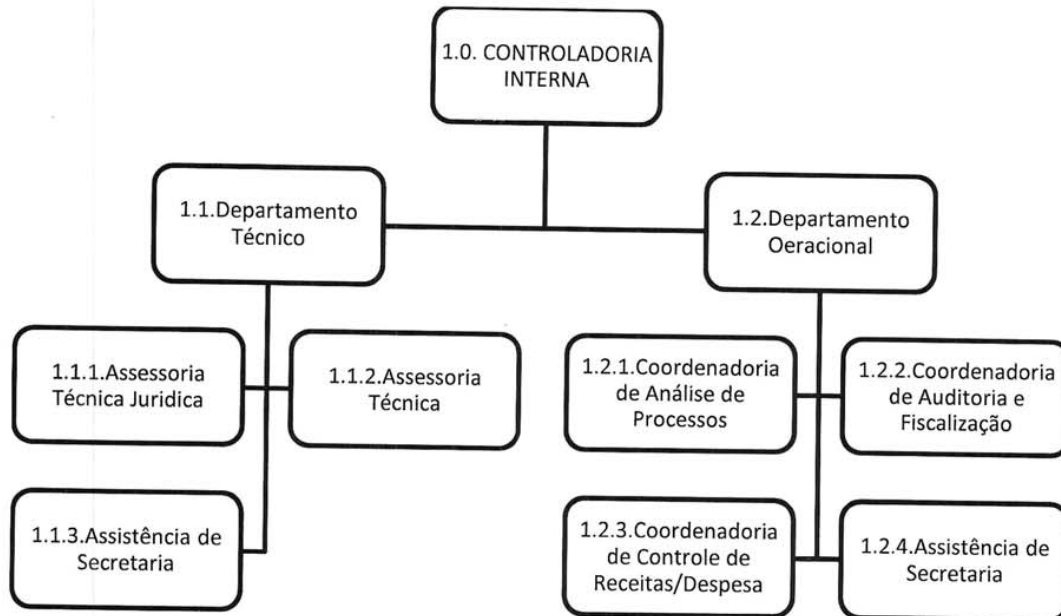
1.0. CONTROLADORIA INTERNA

1.1.Departamento Técnico

1.2.Departamento Oeracional

1.1.1.Assessoria Técnica Juridica

1.1.2.Assessoria Técnica

1.1.3.Assistência de Secretaria

1.2.1.Coordenadoria de Análise de Processos

1.2.2.Coordenadoria de Auditoria e Fiscalização

1.2.3.Coordenadoria de Controle de Receitas/Despesa

1.2.4.Assistência de Secretaria